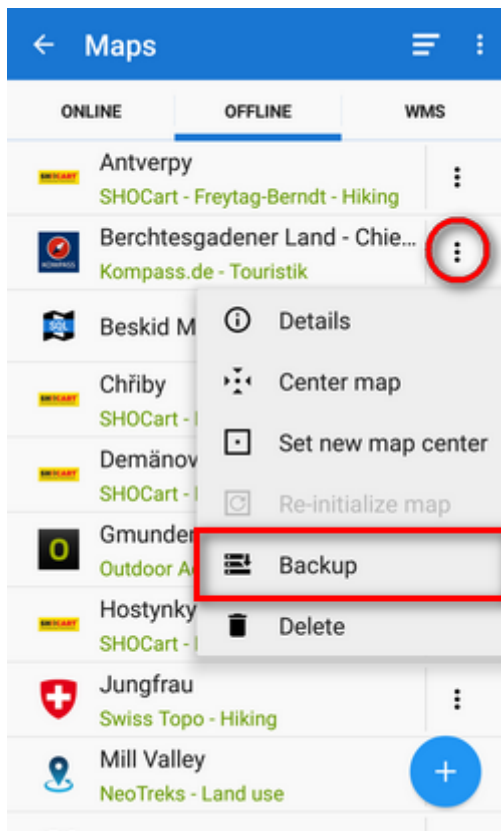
Maps

ONLINE
OFFLINE
WMS

SHOCART
Antverpy
SHOCart - Freytag-Berndt - Hiking

KOMPASS
Berchtesgadener Land - Chie...
Kompass.de - Touristik

SQL
Beskid M

SHOCART
Chřiby
SHOCart - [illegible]

SHOCART
Demänov
SHOCart - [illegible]

O
Gmunder
Outdoor A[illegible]

SHOCART
Hostynky
SHOCart - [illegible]

Details
Center map
Set new map center
Re-initialize map
Backup
Delete

Jungfrau
Swiss Topo - Hiking

Mill Valley
NeoTreks - Land use

+